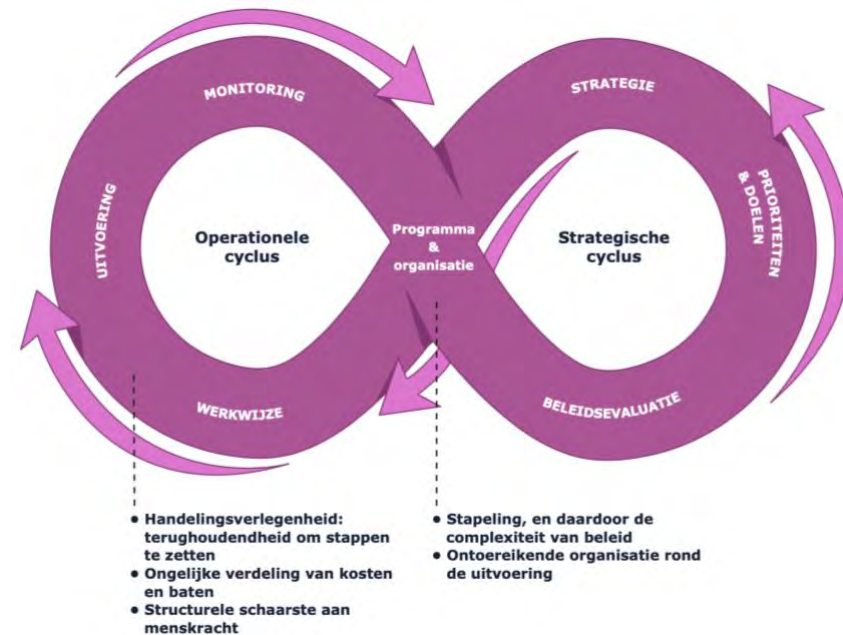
MONITORING

UITVOERING

Operationele cyclus

WERKWIJZE

Programma & organisatie

STRATEGIE

PRIORITEITEN & DOELEN

Strategische cyclus

BELEIDSEVALUATIE

• Handelingsverlegenheid: terughoudendheid om stappen te zetten
• Ongelijke verdeling van kosten en baten
• Structurele schaarste aan menskracht

• Stapeling, en daardoor de complexiteit van beleid
• Ontoereikende organisatie rond de uitvoering